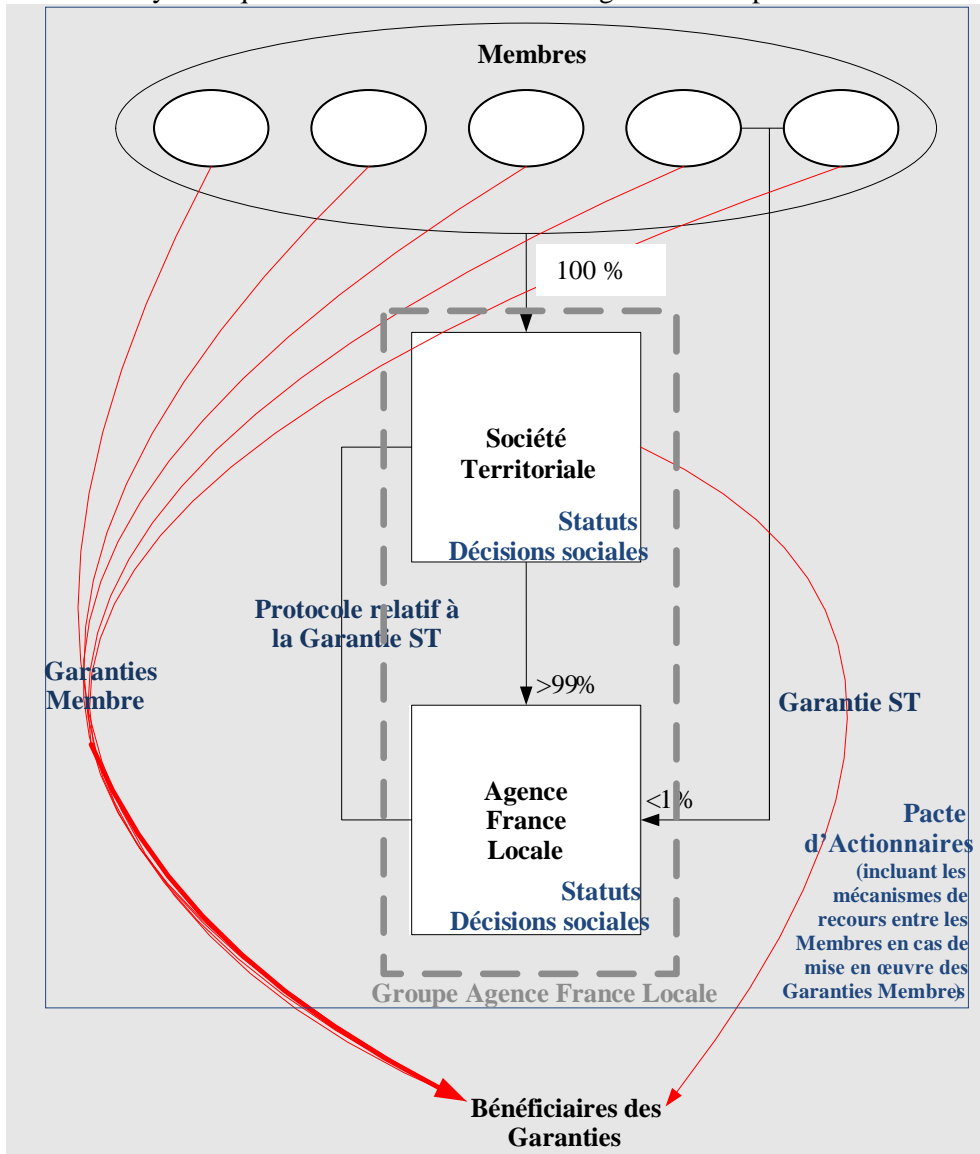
Membres

100 %

Société Territoriale

Statuts
Décisions sociales

Protocole relatif à la Garantie ST

Garanties Membre

>99%

Garantie ST

Agence France Locale

<1%

Statuts
Décisions sociales

Pacte d'Actionnaires
(incluant les mécanismes de recours entre les Membres en cas de mise en œuvre des Garanties Membres)

Groupe Agence France Locale

Bénéficiaires des Garanties